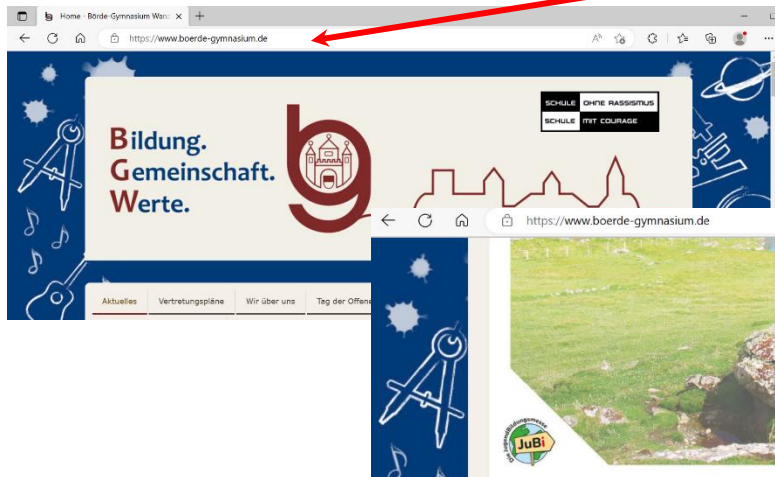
Home - Börde-Gymnasium Wan ×

https://www.boerde-gymnasium.de

Bildung.
Gemeinschaft.
Werte.

SCHULE OHNE RASSISMUS
SCHULE MIT COURAGE

Aktuelles | Vertretungspläne | Wir über uns | Tag der Offene

https://www.boerde-gymnasium.de

JuBi